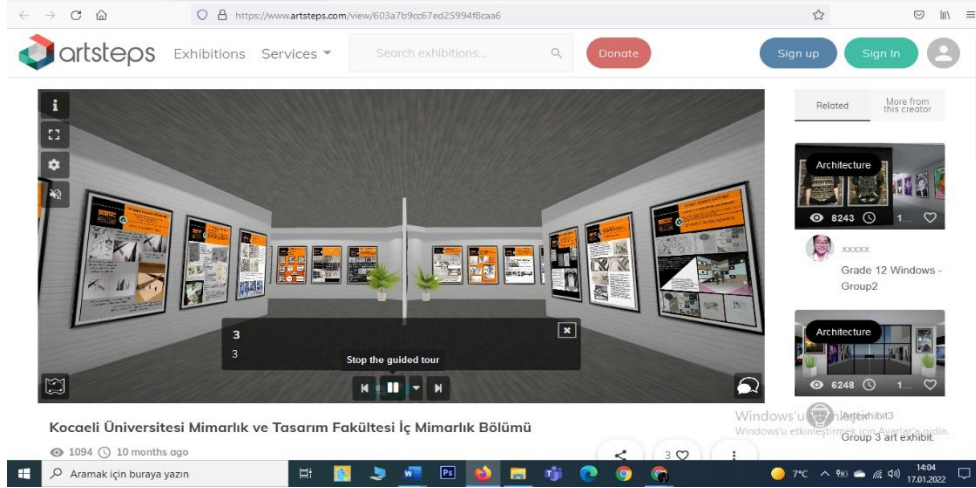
https://www.artsteps.com/view/603a7b9cc67ed25994f8caa6

artsteps Exhibitions Services

Search exhibitions...

Donate

Sign up

Sign In

Related

More from this creator

Architecture

8243 1...

xxxxx

Grade 12 Windows - Group2

Architecture

6248 1...

Artexhibit3

Group 3 art exhibit.

3

3

Stop the guided tour

Kocaeli Üniversitesi Mimarlık ve Tasarım Fakültesi İç Mimarlık Bölümü

1094 10 months ago

3

Windows'u etkinleştir

Windows'u etkinleştirmek için Ayarlar'a gidin.

Aramak için buraya yazın

7°C

14:04

17.01.2022